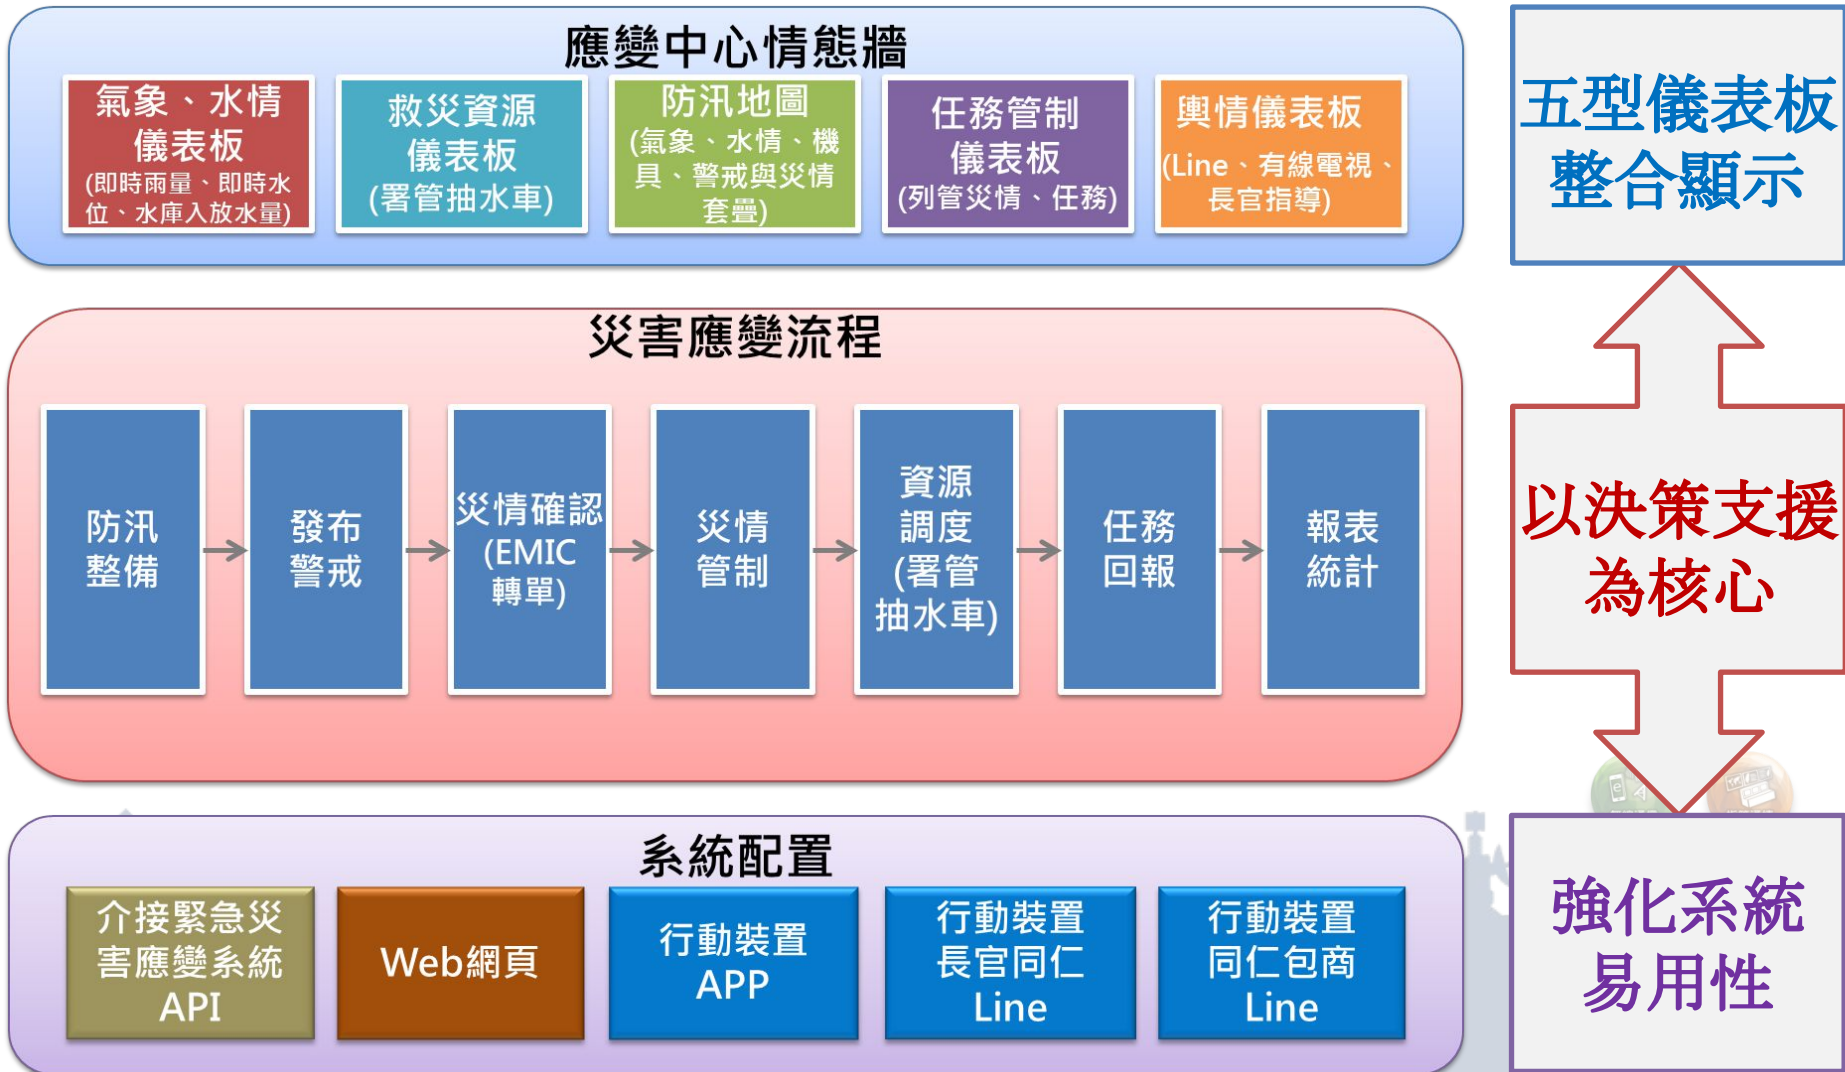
應變中心情態牆

氣象、水情儀表板
(即時雨量、即時水位、水庫入放水量)

救災資源儀表板
(署管抽水車)

防汛地圖
(氣象、水情、機具、警戒與災情套疊)

任務管制儀表板
(列管災情、任務)

輿情儀表板
(Line、有線電視、長官指導)

五型儀表板整合顯示

災害應變流程

防汛整備

發布警戒

災情確認
(EMIC轉單)

災情管制

資源調度
(署管抽水車)

任務回報

報表統計

以決策支援為核心

系統配置

介接緊急災害應變系統API

Web網頁

行動裝置APP

行動裝置長官同仁Line

行動裝置同仁包商Line

強化系統易用性